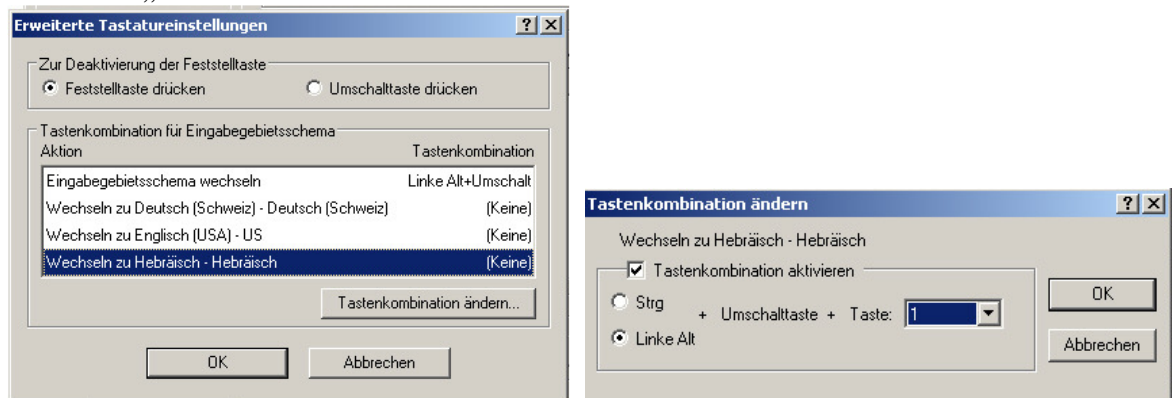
Erweiterte Tastatureinstellungen

?

Zur Deaktivierung der Feststelltaste

Feststelltaste drücken

Umschalttaste drücken

Tastenkombination für Eingabegebietsschema

| Aktion | Tastenkombination |
|---|---|
| Eingabegebietsschema wechseln | Linke Alt+Umschalt |
| Wechseln zu Deutsch (Schweiz) - Deutsch (Schweiz) | (Keine) |
| Wechseln zu Englisch (USA) - US | (Keine) |
| Wechseln zu Hebräisch - Hebräisch | (Keine) |

Tastenkombination ändern...

OK

Abbrechen

Tastenkombination ändern

?

Wechseln zu Hebräisch - Hebräisch

Tastenkombination aktivieren

Strg

Linke Alt

+ Umschalttaste + Taste: 1

OK

Abbrechen